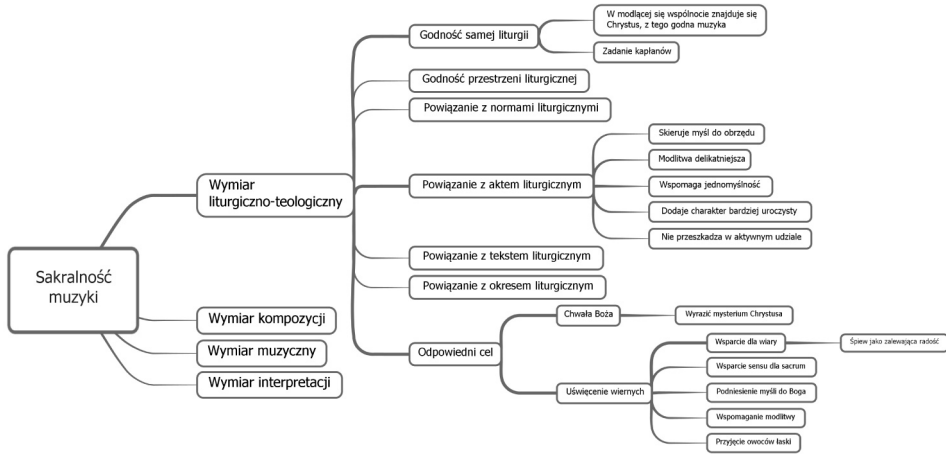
Sakralność muzyki

Wymiar liturgiczno-teologiczny

Godność samej liturgii

W modlącej się wspólnocie znajduje się Chrystus, z tego godna muzyka

Zadanie kapłanów

Godność przestrzeni liturgicznej

Powiązanie z normami liturgicznymi

Powiązanie z aktem liturgicznym

Skieruje myśl do obrzędu

Modlitwa delikatniejsza

Wspomaga jednomyślność

Dodaje charakter bardziej uroczysty

Nie przeszkadza w aktywnym udziale

Powiązanie z tekstem liturgicznym

Powiązanie z okresem liturgicznym

Odpowiedni cel

Chwała Boża

Wyrazić mysterium Chrystusa

Uświęcenie wiernych

Wsparcie dla wiary

Śpiew jako zalewająca radość

Wsparcie sensu dla sacrum

Podniesienie myśli do Boga

Wspomaganie modlitwy

Przyjęcie owoców łaski

Wymiar kompozycji

Wymiar muzyczny

Wymiar interpretacji